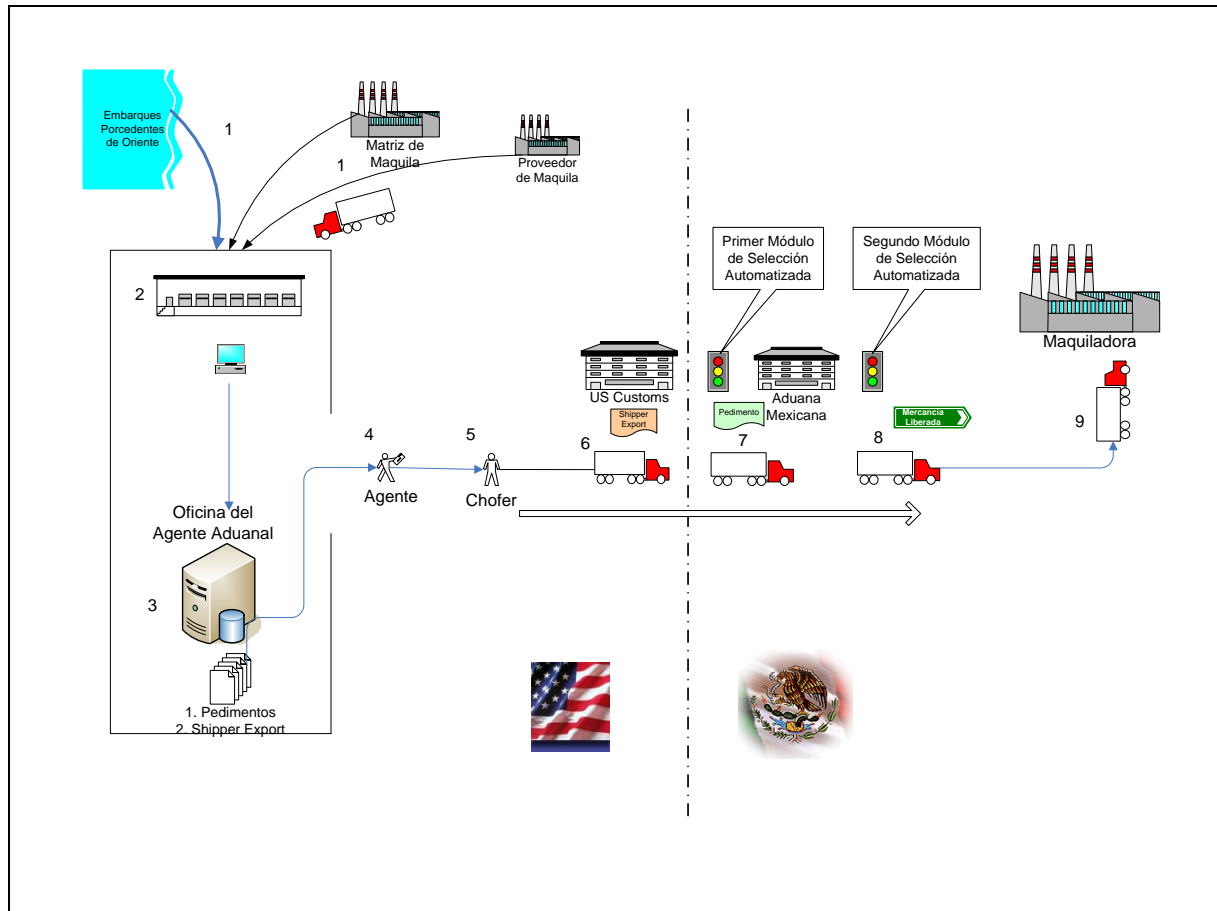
Embarques Porcedentes de Oriente

1

Matriz de Maquila

1

Proveedor de Maquila

2

Oficina del Agente Aduanal

3

1. Pedimentos
2. Shipper Export

4

Agente

5

Chofer

US Customs

Shipper Export

6

Primer Módulo de Selección Automatizada

Pedimento

Aduana Mexicana

7

Segundo Módulo de Selección Automatizada

Mercancía Liberada

8

Maquiladora

9